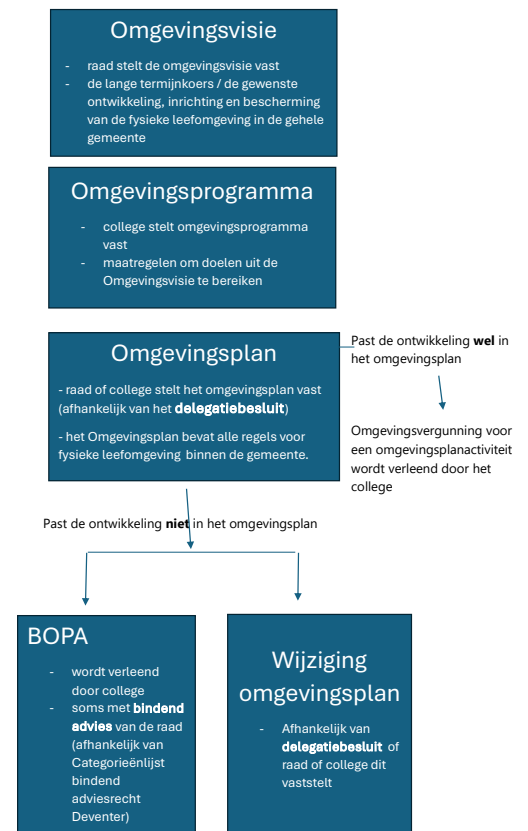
Omgevingsvisie

- raad stelt de omgevingsvisie vast
- de lange termijnkoers / de gewenste ontwikkeling, inrichting en bescherming van de fysieke leefomgeving in de gehele gemeente

Omgevingsprogramma

- college stelt omgevingsprogramma vast
- maatregelen om doelen uit de Omgevingsvisie te bereiken

Omgevingsplan

- raad of college stelt het omgevingsplan vast (afhankelijk van het **delegatiebesluit**)

- het Omgevingsplan bevat alle regels voor fysieke leefomgeving binnen de gemeente.

Past de ontwikkeling **wel** in het omgevingsplan

Omgevingsvergunning voor een omgevingsplanactiviteit wordt verleend door het college

Past de ontwikkeling **niet** in het omgevingsplan

BOPA

- wordt verleend door college
- soms met **bindend advies** van de raad (afhankelijk van Categorieënlijst bindend adviesrecht Deventer)

Wijziging omgevingsplan

- Afhankelijk van **delegatiebesluit** of raad of college dit vaststelt